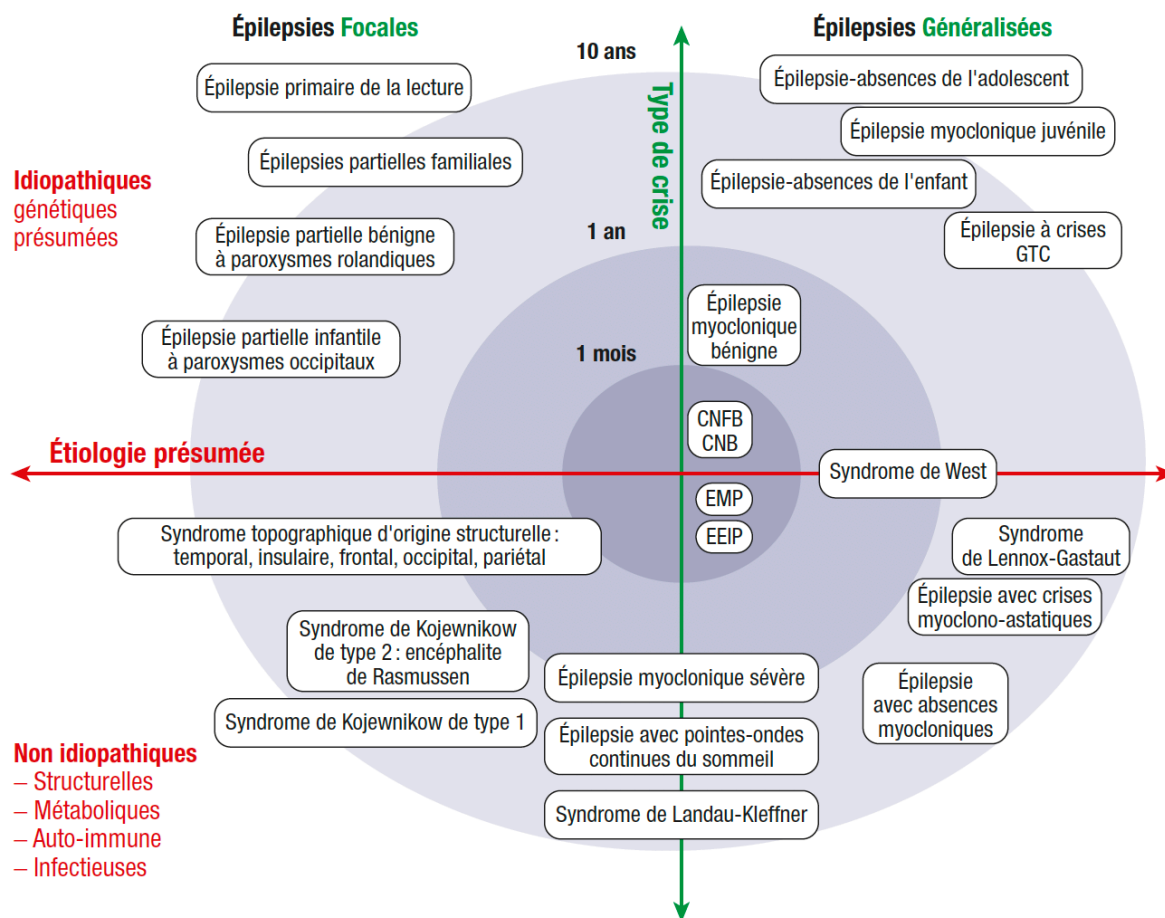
Épilepsies Focales

Épilepsies Généralisées

10 ans

Type de crise

1 an

1 mois

Épilepsie primaire de la lecture

Épilepsies partielles familiales

Épilepsie partielle bénigne à paroxysmes rolandiques

Épilepsie partielle infantile à paroxysmes occipitaux

Idiopathiques génétiques présumées

Épilepsie-absences de l'adolescent

Épilepsie myoclonique juvénile

Épilepsie-absences de l'enfant

Épilepsie à crises GTC

Épilepsie myoclonique bénigne

CNFB CNB

Étiologie présumée

Syndrome de West

EMP

EEIP

Syndrome topographique d'origine structurelle : temporal, insulaire, frontal, occipital, pariétal

Syndrome de Lennox-Gastaut

Épilepsie avec crises myoclono-astatiques

Syndrome de Kojewnikow de type 2 : encéphalite de Rasmussen

Épilepsie myoclonique sévère

Épilepsie avec absences myocloniques

Syndrome de Kojewnikow de type 1

Épilepsie avec pointes-ondes continues du sommeil

Syndrome de Landau-Kleffner

Non idiopathiques
– Structurelles
– Métaboliques
– Auto-immune
– Infectieuses